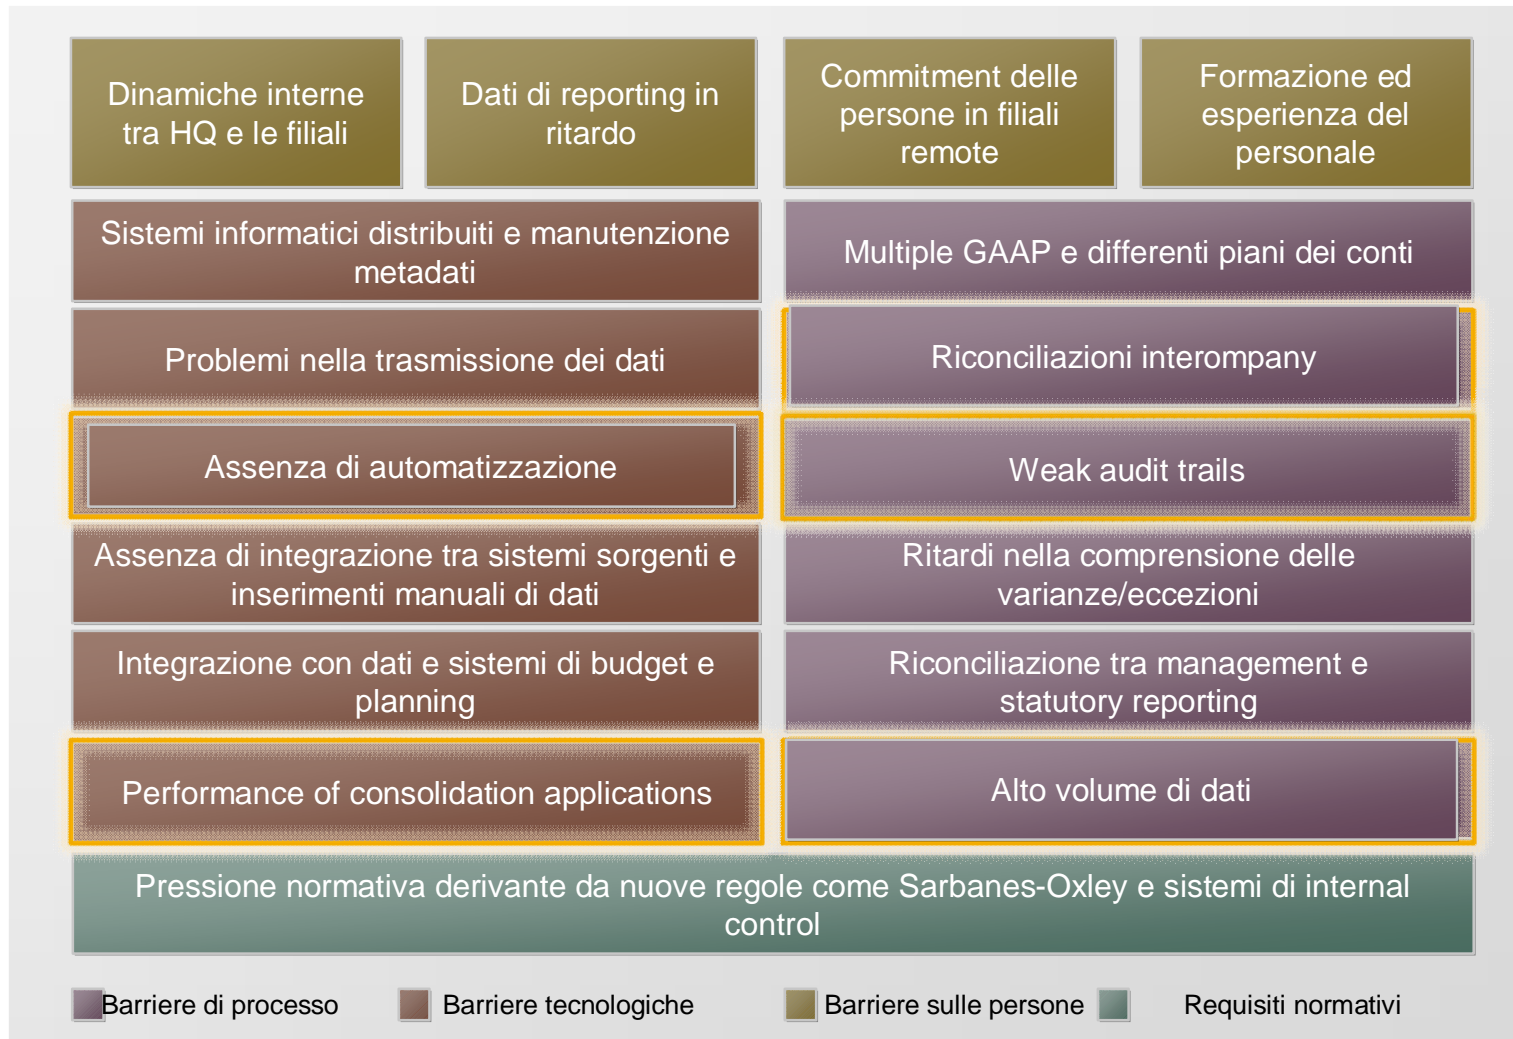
Dinamiche interne tra HQ e le filiali

Dati di reporting in ritardo

Commitment delle persone in filiali remote

Formazione ed esperienza del personale

Sistemi informatici distribuiti e manutenzione metadati

Multiple GAAP e differenti piani dei conti

Problemi nella trasmissione dei dati

Riconciliazioni interompany

Assenza di automatizzazione

Weak audit trails

Assenza di integrazione tra sistemi sorgenti e inserimenti manuali di dati

Ritardi nella comprensione delle varianze/eccezioni

Integrazione con dati e sistemi di budget e planning

Riconciliazione tra management e statutory reporting

Performance of consolidation applications

Alto volume di dati

Pressione normativa derivante da nuove regole come Sarbanes-Oxley e sistemi di internal control

Barriere di processo Barriere tecnologiche Barriere sulle persone Requisiti normativi